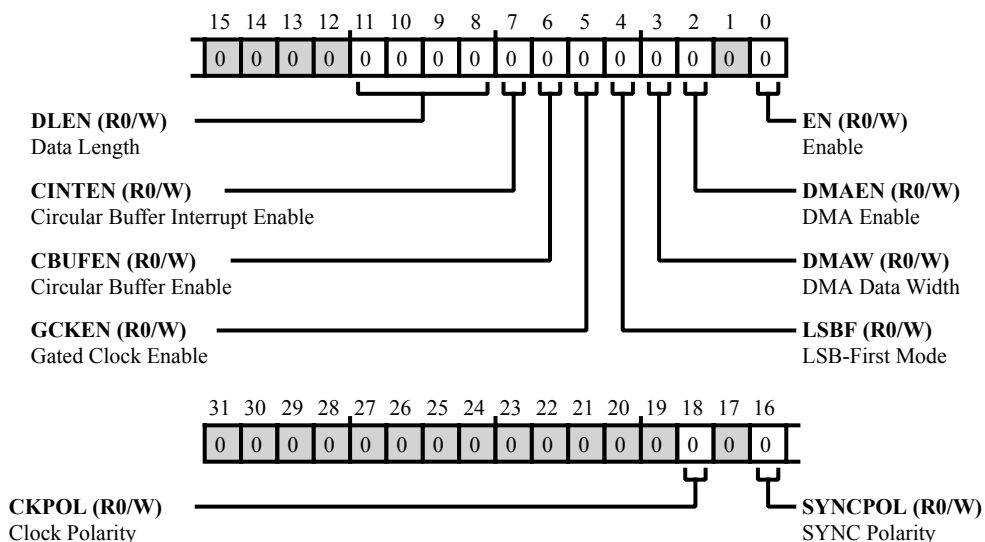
15 14 13 12 11 10 9 8 7 6 5 4 3 2 1 0

| 0 | 0 | 0 | 0 | 0 | 0 | 0 | 0 | 0 | 0 | 0 | 0 | 0 | 0 | 0 | 0 |
|---|---|---|---|---|---|---|---|---|---|---|---|---|---|---|---|

**DLEN (R0/W)**
Data Length

**CINTEN (R0/W)**
Circular Buffer Interrupt Enable

**CBUFEN (R0/W)**
Circular Buffer Enable

**GCKEN (R0/W)**
Gated Clock Enable

**EN (R0/W)**
Enable

**DMAEN (R0/W)**
DMA Enable

**DMAW (R0/W)**
DMA Data Width

**LSBF (R0/W)**
LSB-First Mode

31 30 29 28 27 26 25 24 23 22 21 20 19 18 17 16

| 0 | 0 | 0 | 0 | 0 | 0 | 0 | 0 | 0 | 0 | 0 | 0 | 0 | 0 | 0 | 0 |
|---|---|---|---|---|---|---|---|---|---|---|---|---|---|---|---|

**CKPOL (R0/W)**
Clock Polarity

**SYNCPOL (R0/W)**
SYNC Polarity